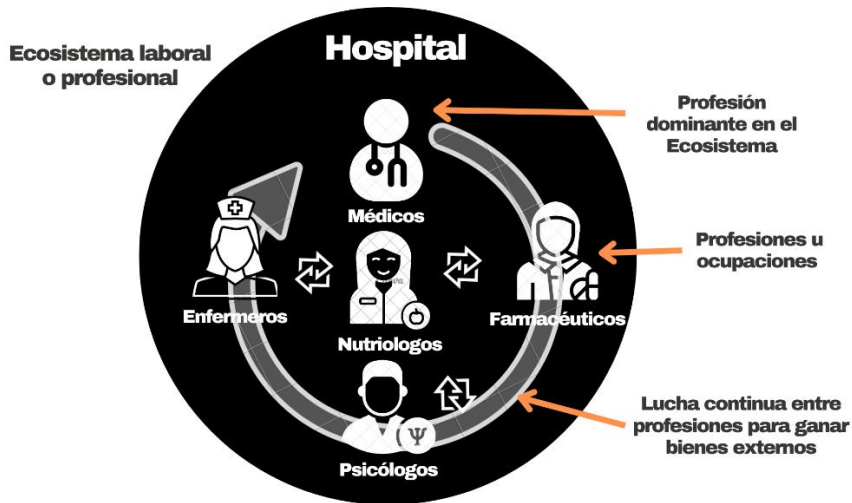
Ecosistema laboral o profesional

Hospital

Médicos

Enfermeros

Nutriologos

Farmacéuticos

Psicólogos

Profesión dominante en el Ecosistema

Profesiones u ocupaciones

Lucha continua entre profesiones para ganar bienes externos